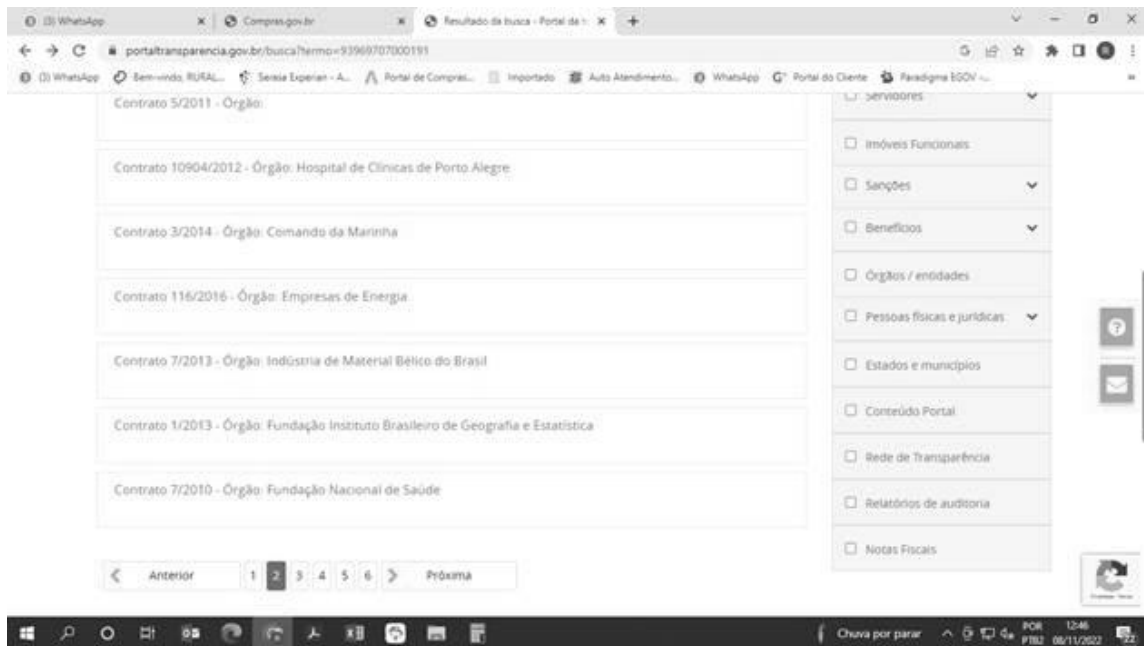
(3) WhatsApp | Compras.gov.br | Resultado da busca - Portal da T

portaltransparencia.gov.br/busca?termo=93969707000191

(3) WhatsApp | Bem-vindo, RURAL... | Serasa Experian - A... | Portal de Compras... | Importado | Auto Atendimento... | WhatsApp | Portal do Cliente | Paradigma EGOV -...

Contrato 5/2011 - Órgão:

Contrato 10904/2012 - Órgão: Hospital de Clínicas de Porto Alegre

Contrato 3/2014 - Órgão: Comando da Marinha

Contrato 116/2016 - Órgão: Empresas de Energia

Contrato 7/2013 - Órgão: Indústria de Material Bélico do Brasil

Contrato 1/2013 - Órgão: Fundação Instituto Brasileiro de Geografia e Estatística

Contrato 7/2010 - Órgão: Fundação Nacional de Saúde

Anterior 1 2 3 4 5 6 Próxima

Servidores

Imóveis Funcionais

Sanções

Benefícios

Órgãos / entidades

Pessoas físicas e jurídicas

Estados e municípios

Conteúdo Portal

Rede de Transparência

Relatórios de auditoria

Notas Fiscais

Chuva por parar POR PTB2 12:46 08/11/2022 22